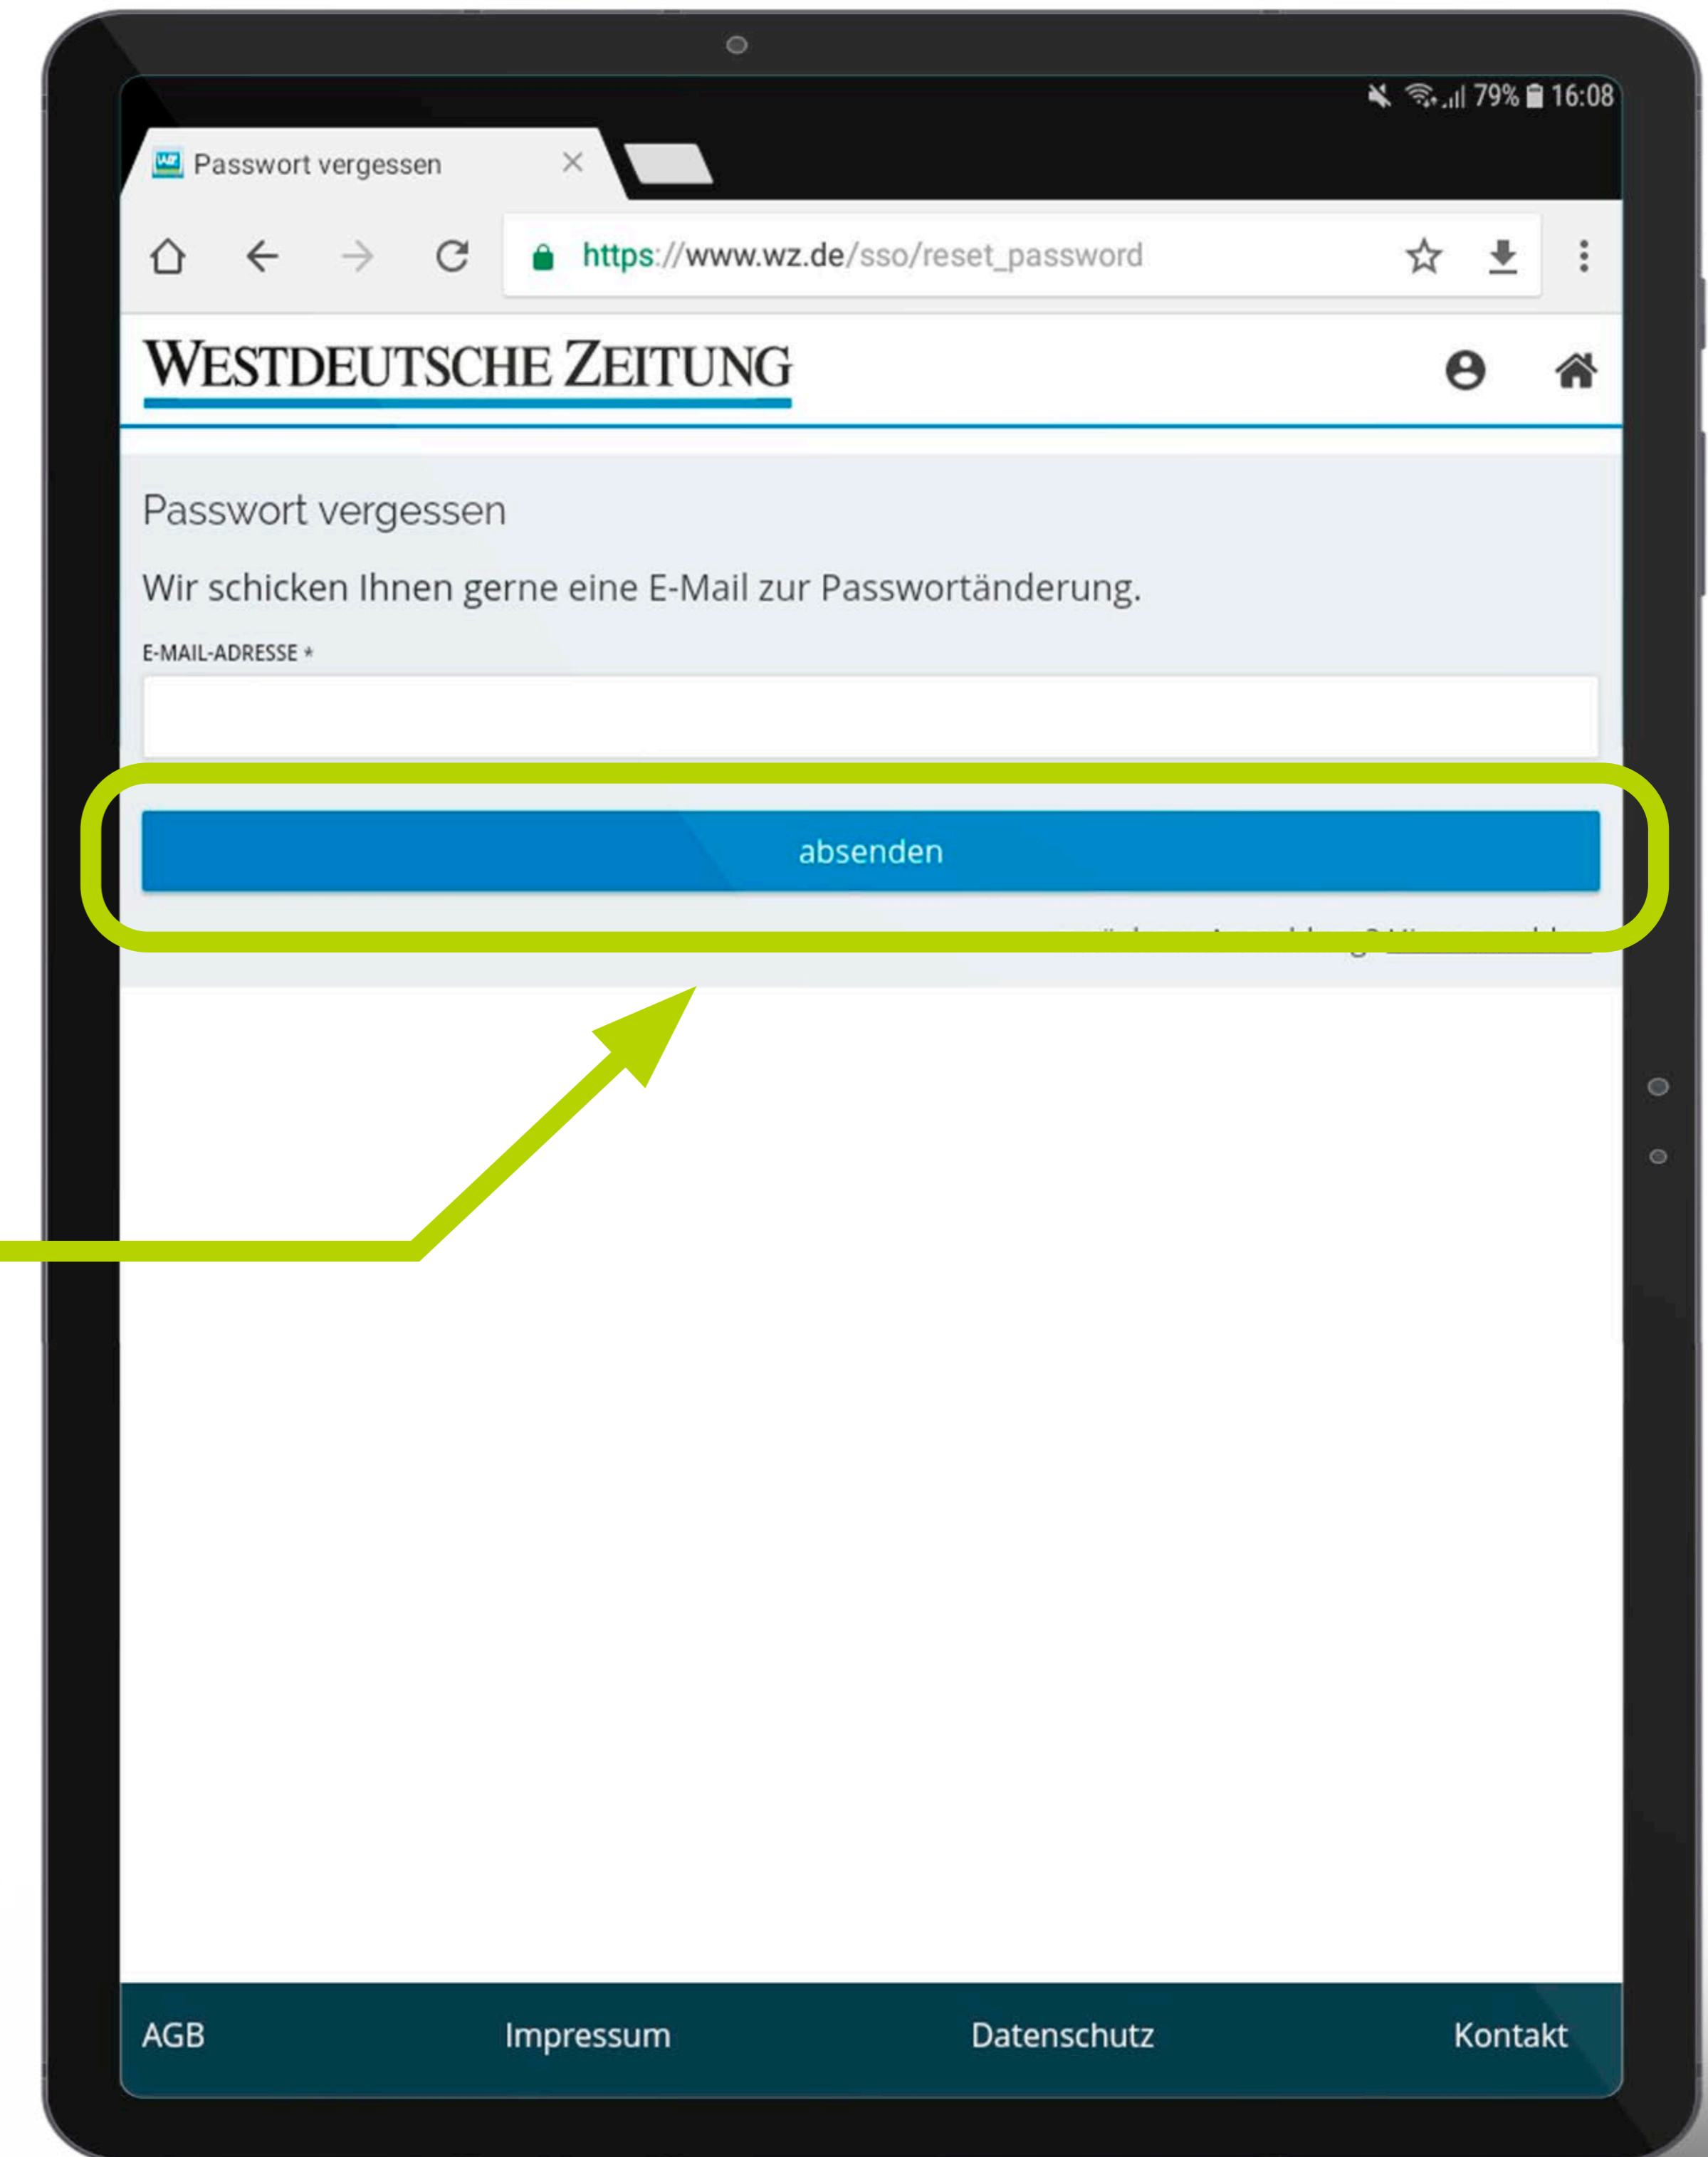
79% 16:08

Passwort vergessen

https://www.wz.de/sso/reset_password

WESTDEUTSCHE ZEITUNG

Passwort vergessen

Wir schicken Ihnen gerne eine E-Mail zur Passwortänderung.

E-MAIL-ADRESSE *

absenden

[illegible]

AGB Impressum Datenschutz Kontakt